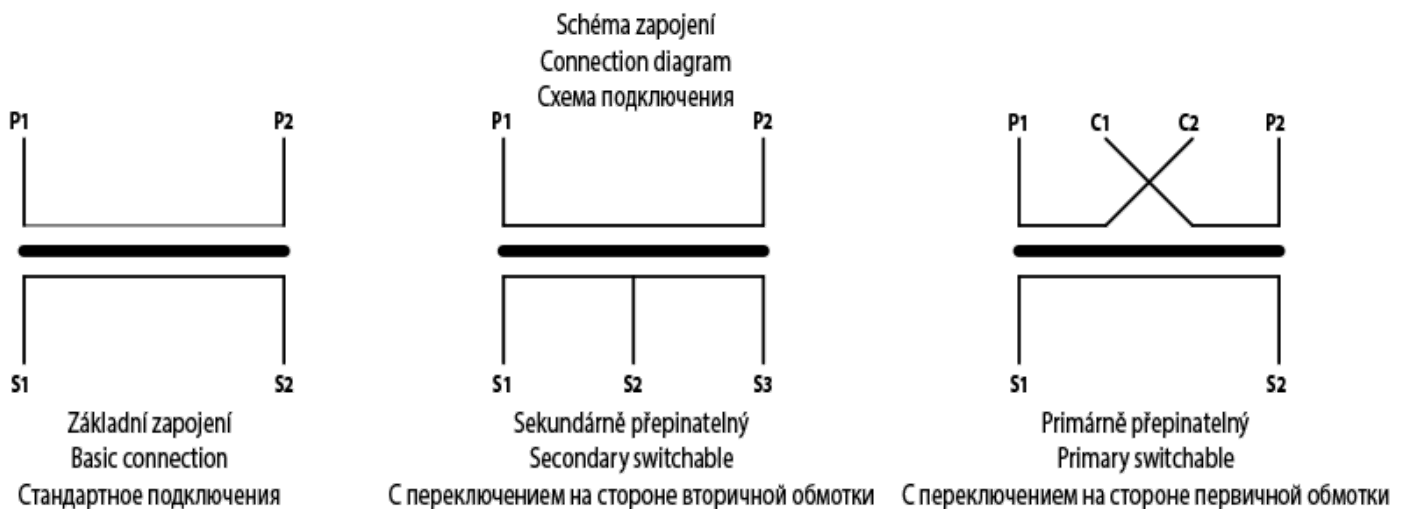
Schéma zapojení
Connection diagram
Схема подключения

P1 P2

S1 S2

Základní zapojení
Basic connection
Стандартное подключения

P1 P2

S1 S2 S3

Sekundárně přepinatelný
Secondary switchable
С переключением на стороне вторичной обмотки

P1 C1 C2 P2

S1 S2

Primárně přepinatelný
Primary switchable
С переключением на стороне первичной обмотки